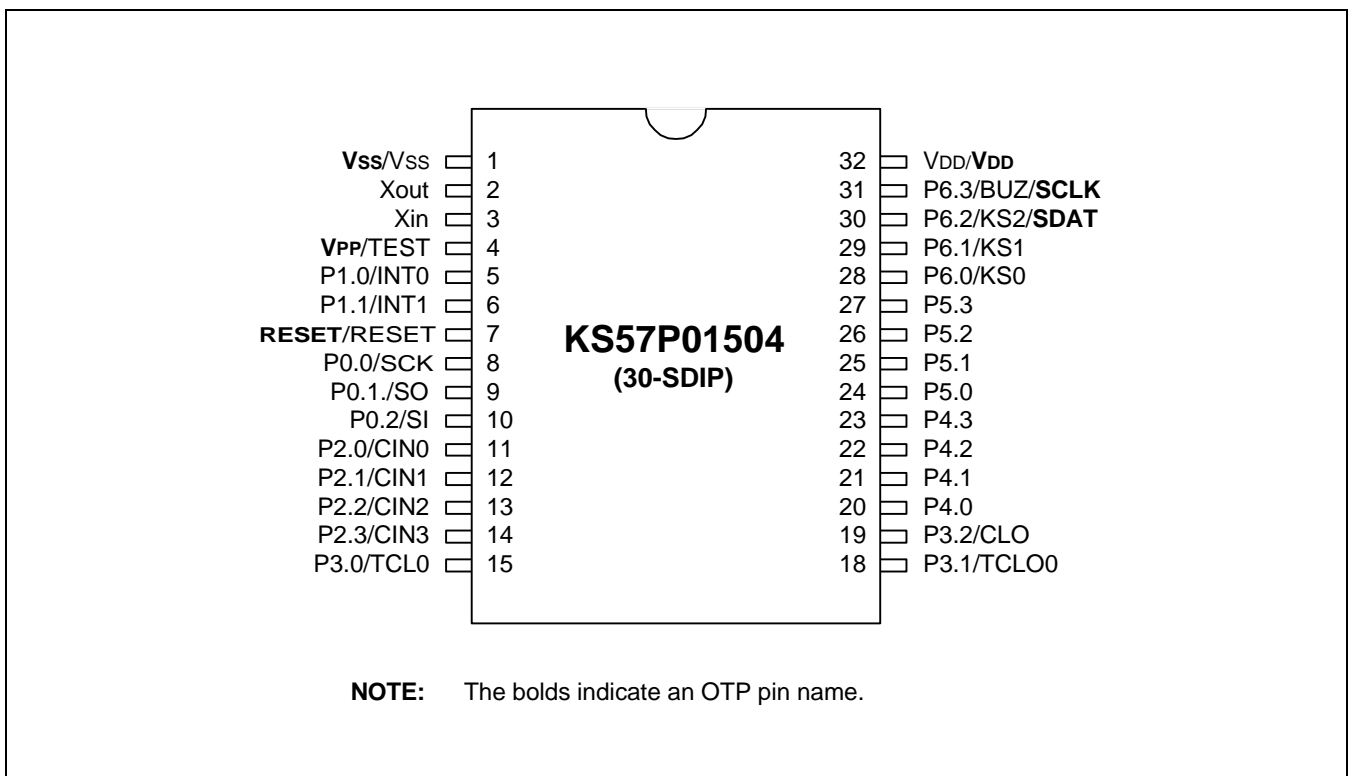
VSS/VSS 1
Xout 2
Xin 3
VPP/TEST 4
P1.0/INT0 5
P1.1/INT1 6
RESET/RESET 7
P0.0/SCK 8
P0.1./SO 9
P0.2/SI 10
P2.0/CIN0 11
P2.1/CIN1 12
P2.2/CIN2 13
P2.3/CIN3 14
P3.0/TCL0 15

KS57P01504
(30-SDIP)

32 VDD/VDD
31 P6.3/BUZ/SCLK
30 P6.2/KS2/SDAT
29 P6.1/KS1
28 P6.0/KS0
27 P5.3
26 P5.2
25 P5.1
24 P5.0
23 P4.3
22 P4.2
21 P4.1
20 P4.0
19 P3.2/CLO
18 P3.1/TCLO0

NOTE: The bolds indicate an OTP pin name.